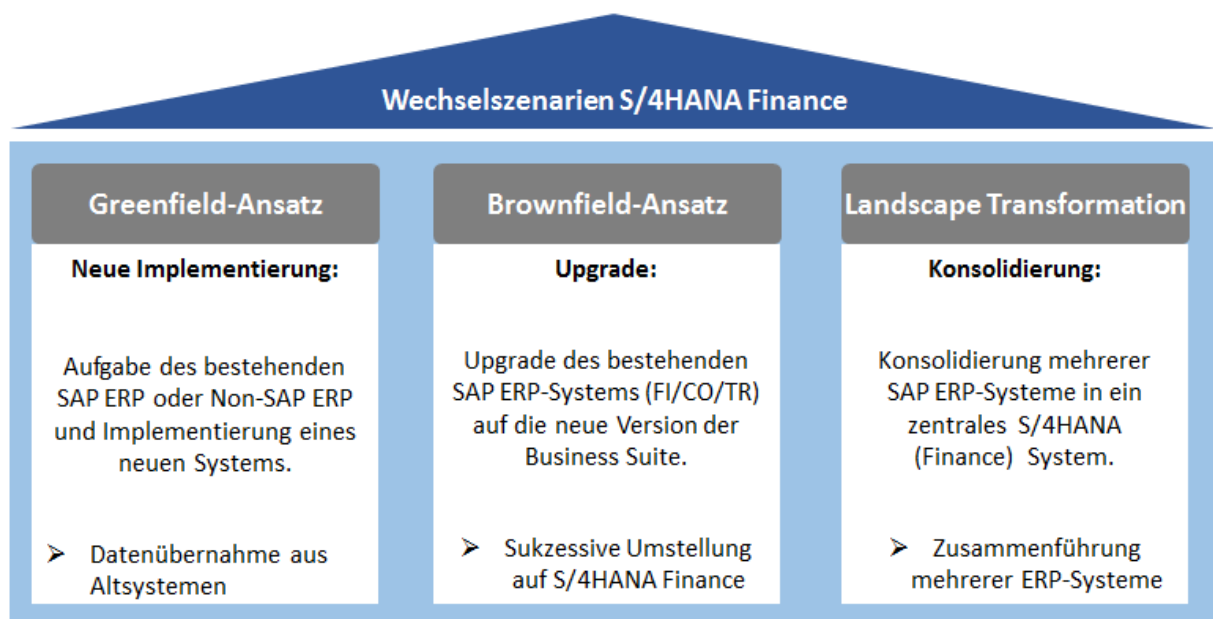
Wechselszenarien S/4HANA Finance

Greenfield-Ansatz

Neue Implementierung:

Aufgabe des bestehenden SAP ERP oder Non-SAP ERP und Implementierung eines neuen Systems.

➢ Datenübernahme aus Altsystemen

Brownfield-Ansatz

Upgrade:

Upgrade des bestehenden SAP ERP-Systems (FI/CO/TR) auf die neue Version der Business Suite.

➢ Sukzessive Umstellung auf S/4HANA Finance

Landscape Transformation

Konsolidierung:

Konsolidierung mehrerer SAP ERP-Systeme in ein zentrales S/4HANA (Finance) System.

➢ Zusammenführung mehrerer ERP-Systeme